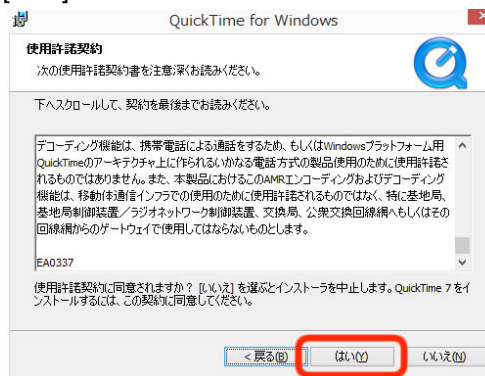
QuickTime for Windows

使用許諾契約
次の使用許諾契約書を注意深くお読みください。

下へスクロールして、契約を最後までお読みください。

デコーディング機能は、携帯電話による通話をするため、もしくはWindowsプラットフォーム用QuickTimeのアーキテクチャ上に作られいかなる電話方式の製品使用のために使用許諾されるものではありません。また、本製品におけるこのAMRエンコーディングおよびデコーディング機能は、移動体通信インフラでの使用のために使用許諾されるものではなく、特に基地局、基地局制御装置／ラジオネットワーク制御装置、交換局、公衆交換回線網へもしくはその回線網からのゲートウェイで使用してはならないものとします。

EA0337

使用許諾契約に同意されますか？［いいえ］を選ぶとインストーラを中止します。QuickTime 7 をインストールするには、この契約に同意してください。

< 戻る(B)　はい(Y)　いいえ(N)